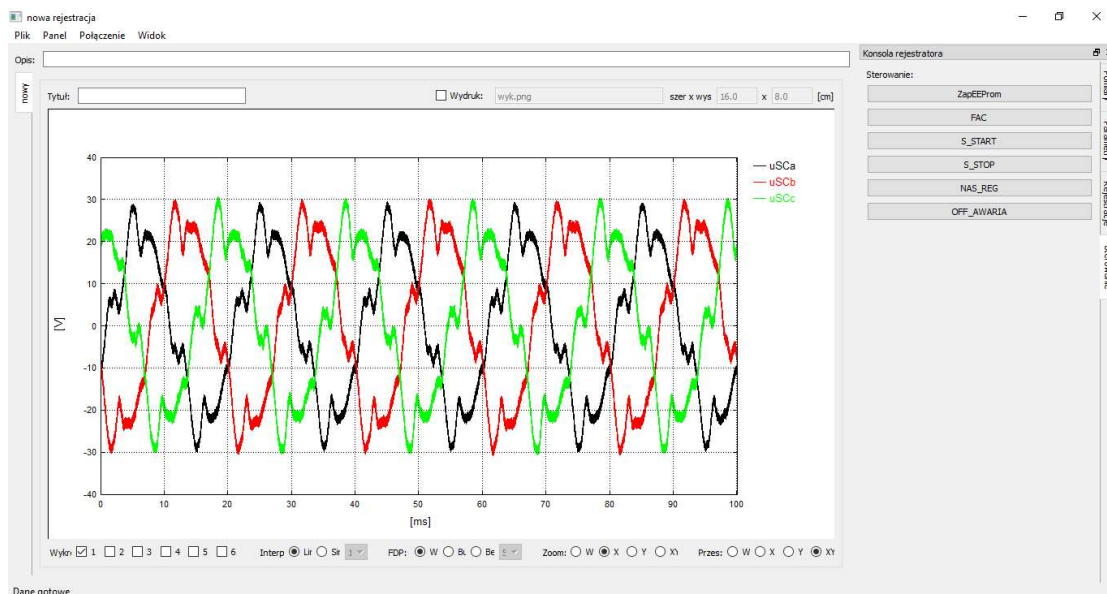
nowa rejestracja

Plik Panel Połączenie Widok

Opis:

nowy

Tytuł:

Wydruk: wyk.png szer x wys 16.0 x 8.0 [cm]

Konsola rejestratora

Sterowanie:

ZapEEProm

FAC

S_START

S_STOP

NAS_REG

OFF_AWARIA

uSCa
uSCb
uSCc

40
30
20
10
0
-10
-20
-30
-40

[V]

0 10 20 30 40 50 60 70 80 90 100

[ms]

Wykr: 1 2 3 4 5 6 Interp Lir Sir 1 FDP: W Bl Be 6 Zoom: W X Y XY Przes: W X Y XY

Dane gotowe